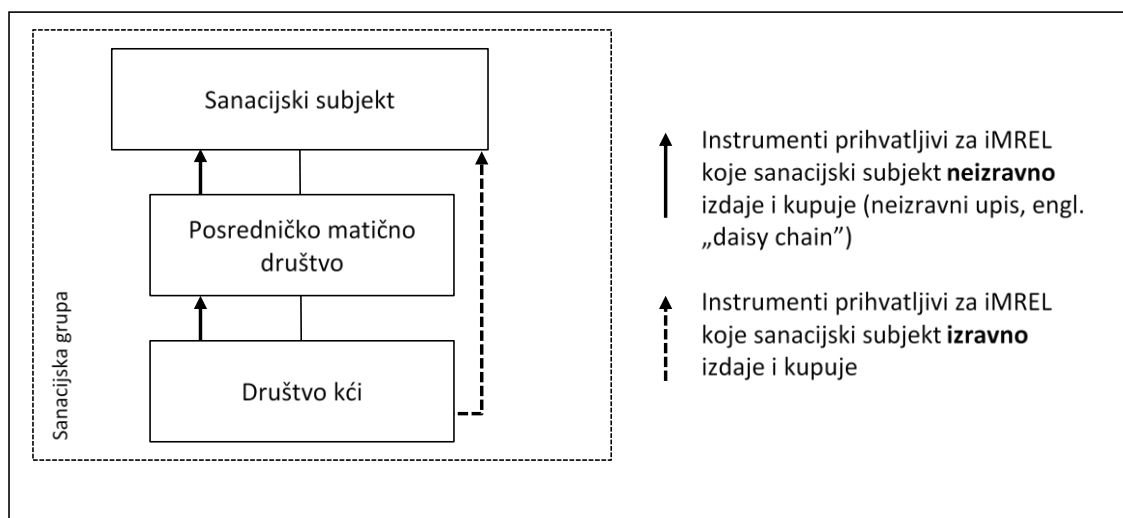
Sanacijski subjekt

Posredničko matično društvo

Društvo kći

Sanacijska grupa

Instrumenti prihvatljivi za iMREL koje sanacijski subjekt **neizravno** izdaje i kupuje (neizravni upis, engl. „daisy chain”)

Instrumenti prihvatljivi za iMREL koje sanacijski subjekt **izravno** izdaje i kupuje